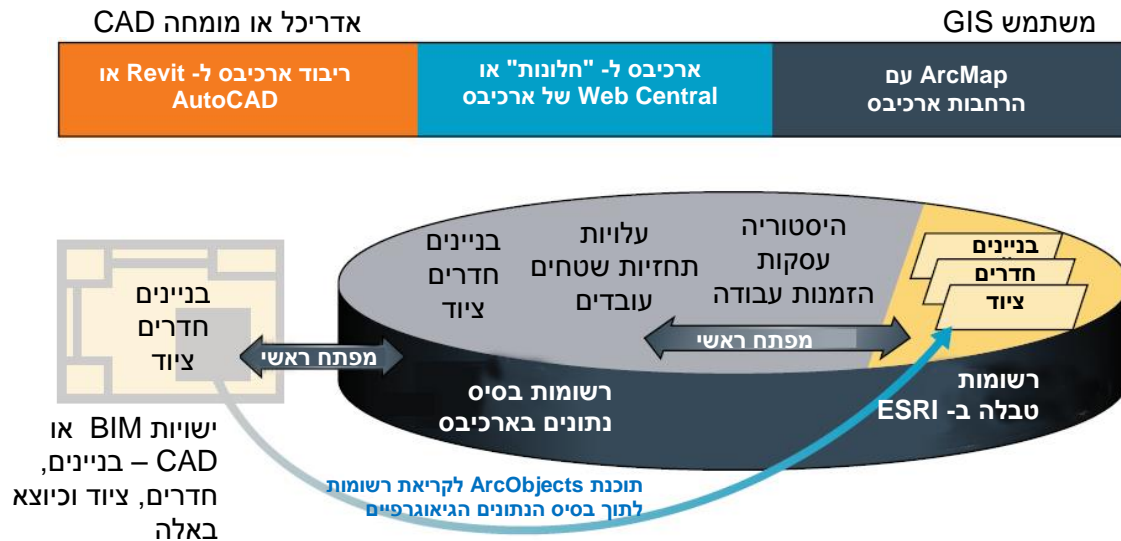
משתמש GIS

אדריכל או מומחה CAD

ArcMap עם הרחבות ארכיבס

ארכיבס ל- "חלונות" או Web Central של ארכיבס

ריבוד ארכיבס ל- Revit או AutoCAD

בניינים
חדרים
ציוד

היסטוריה
עסקות
הזמנות עבודה

עלויות
תחזיות שטחים
עובדים

בניינים
חדרים
ציוד

בניינים
חדרים
ציוד

מפתח ראשי

מפתח ראשי

רשומות
טבלה ב- ESRI

רשומות בסיס
נתונים בארכיבס

ישויות BIM או CAD – בניינים, חדרים, ציוד וכיוצא באלה

תוכנת ArcObjects לקריאת רשומות
לתוך בסיס הנתונים הגיאוגרפיים